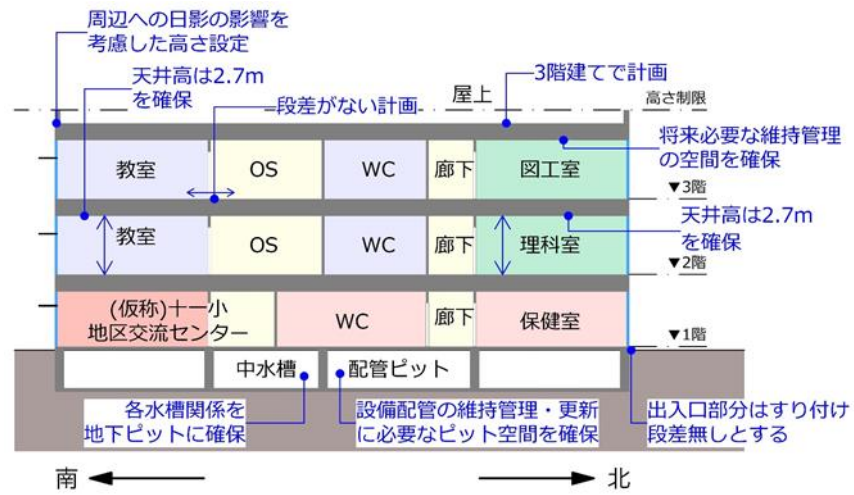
周辺への日影の影響を考慮した高さ設定

天井高は2.7mを確保

段差がない計画

屋上

3階建てで計画

高さ制限

将来必要な維持管理の空間を確保

教室

OS

WC

廊下

図工室

▼3階

教室

OS

WC

廊下

理科室

天井高は2.7mを確保

▼2階

(仮称)十一小地区交流センター

WC

廊下

保健室

▼1階

中水槽

配管ピット

各水槽関係を地下ピットに確保

設備配管の維持管理・更新に必要なピット空間を確保

出入口部分はすり付け段差無しとする

南

北